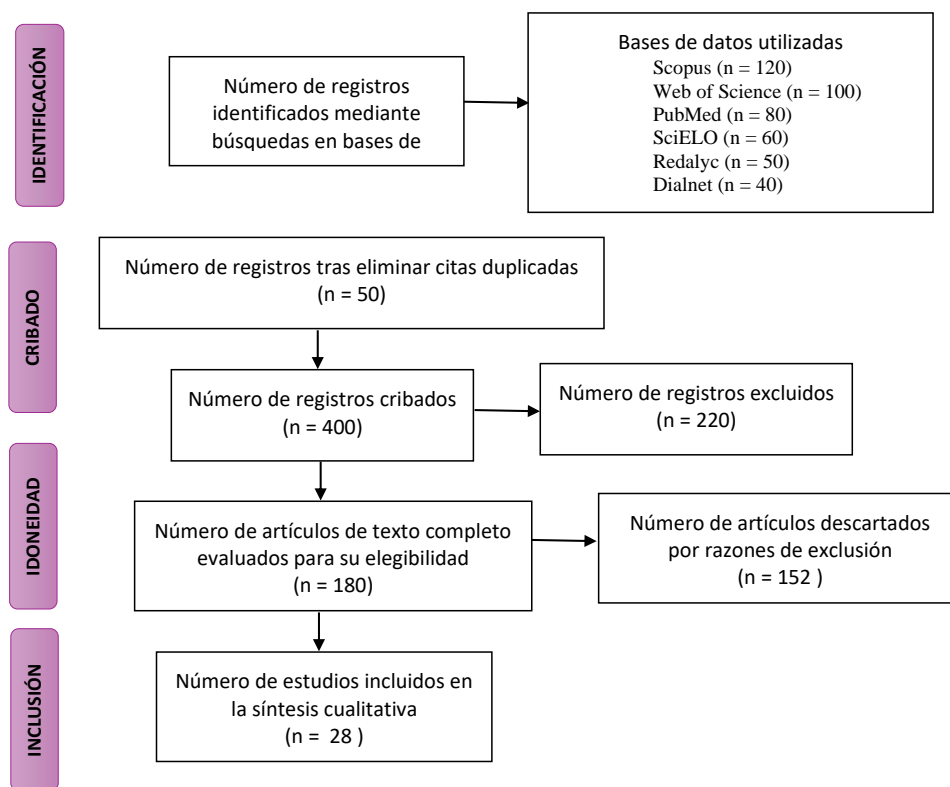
IDENTIFICACIÓN

Número de registros identificados mediante búsquedas en bases de

Bases de datos utilizadas
Scopus (n = 120)
Web of Science (n = 100)
PubMed (n = 80)
SciELO (n = 60)
Redalyc (n = 50)
Dialnet (n = 40)

CRIBADO

Número de registros tras eliminar citas duplicadas
(n = 50)

Número de registros cribados
(n = 400)

Número de registros excluidos
(n = 220)

IDONEIDAD

Número de artículos de texto completo evaluados para su elegibilidad
(n = 180)

Número de artículos descartados por razones de exclusión
(n = 152 )

INCLUSIÓN

Número de estudios incluidos en la síntesis cualitativa
(n = 28 )